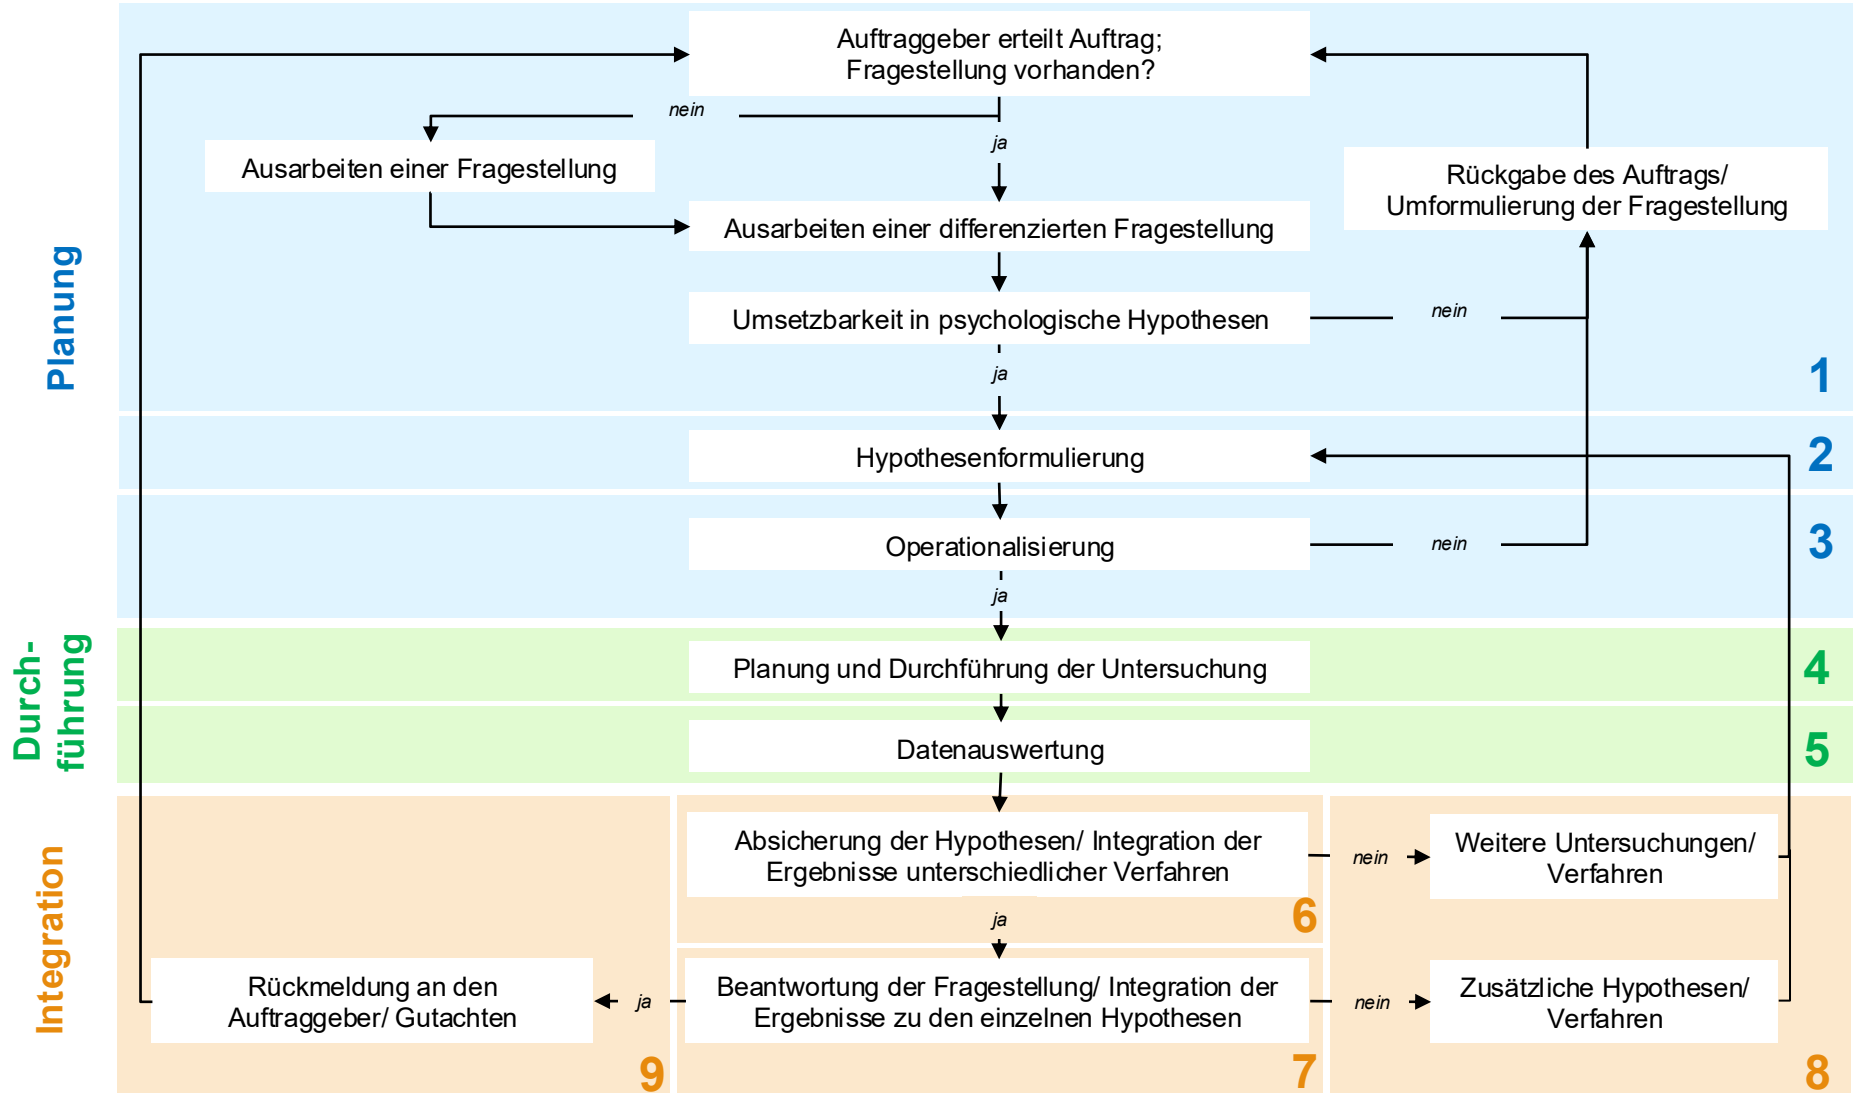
Planung

Auftraggeber erteilt Auftrag; Fragestellung vorhanden?

nein

ja

Ausarbeiten einer Fragestellung

Rückgabe des Auftrags/ Umformulierung der Fragestellung

Ausarbeiten einer differenzierten Fragestellung

Umsetzbarkeit in psychologische Hypothesen

nein

ja

1

Hypothesenformulierung

2

Operationalisierung

nein

3

ja

Durchführung

Planung und Durchführung der Untersuchung

4

Datenauswertung

5

Integration

Absicherung der Hypothesen/ Integration der Ergebnisse unterschiedlicher Verfahren

nein

Weitere Untersuchungen/ Verfahren

6

ja

Rückmeldung an den Auftraggeber/ Gutachten

ja

Beantwortung der Fragestellung/ Integration der Ergebnisse zu den einzelnen Hypothesen

nein

Zusätzliche Hypothesen/ Verfahren

9

7

8